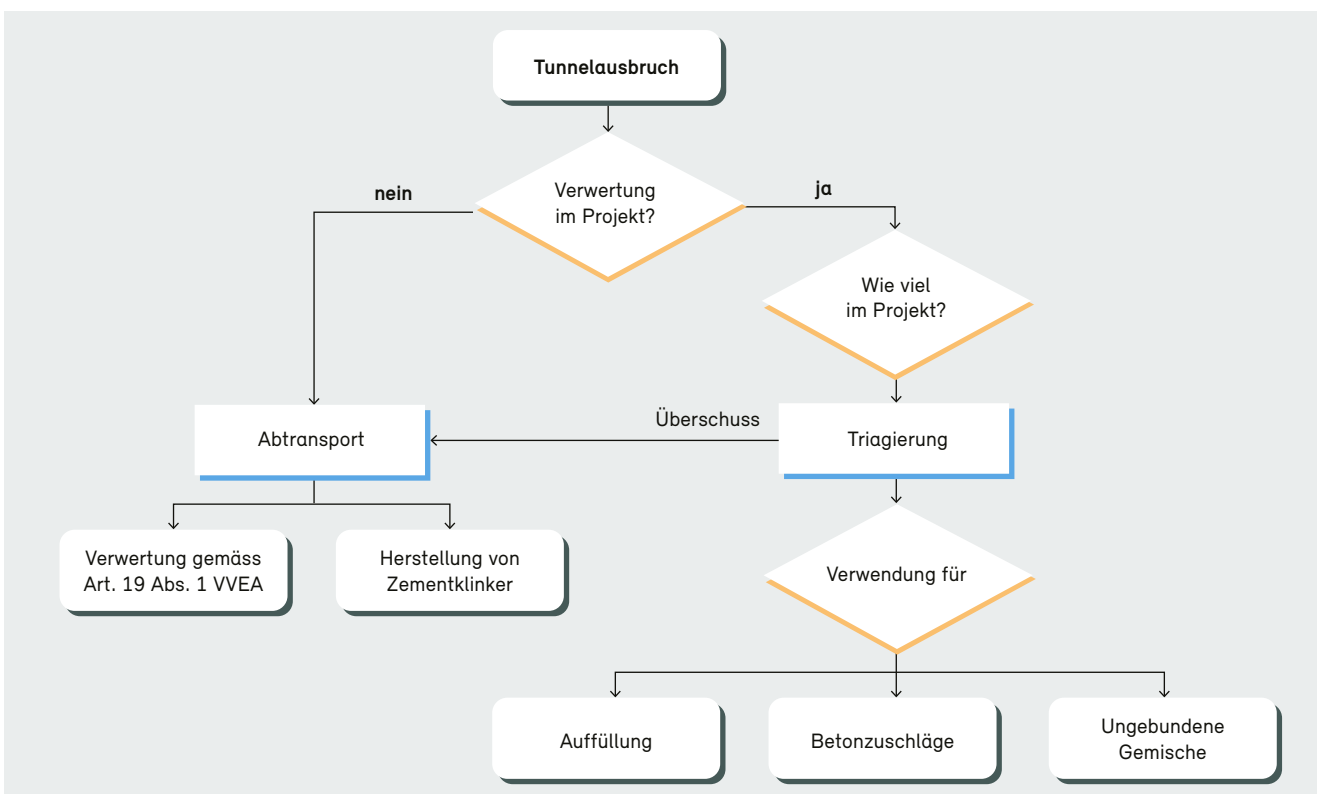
Tunnelausbruch

Verwertung im Projekt?

nein

ja

Wie viel im Projekt?

Abtransport

Überschuss

Triagierung

Verwertung gemäss Art. 19 Abs. 1 VVEA

Herstellung von Zementklinker

Verwendung für

Auffüllung

Betonzuschläge

Ungebundene Gemische